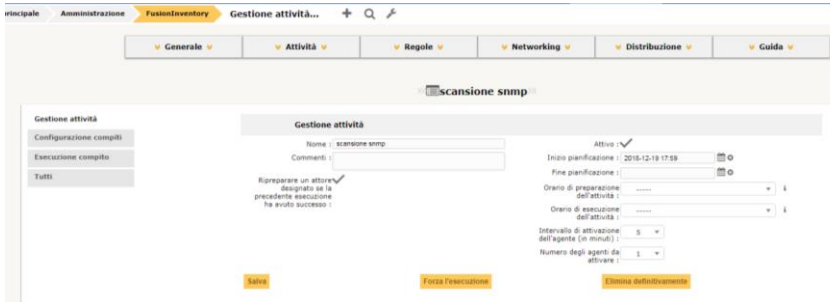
rincipale Amministrazione FusionInventory Gestione attività... + 

Generale | Attività | Regole | Networking | Distribuzione | Guida

scansione snmp

Gestione attività
Configurazione compiti
Esecuzione compito
Tutti

Gestione attività

Nome : scansione snmp
Commenti :
Ripreparare un attore designato se la precedente esecuzione ha avuto successo : ✓

Attivo : ✓
Inizio pianificazione : 2018-12-19 17:59
Fine pianificazione :
Orario di preparazione dell'attività : ------
Orario di esecuzione dell'attività : ------
Intervallo di attivazione dell'agente (in minuti) : 5
Numero degli agenti da attivare : 1

Salva
Forza l'esecuzione
Elimina definitivamente